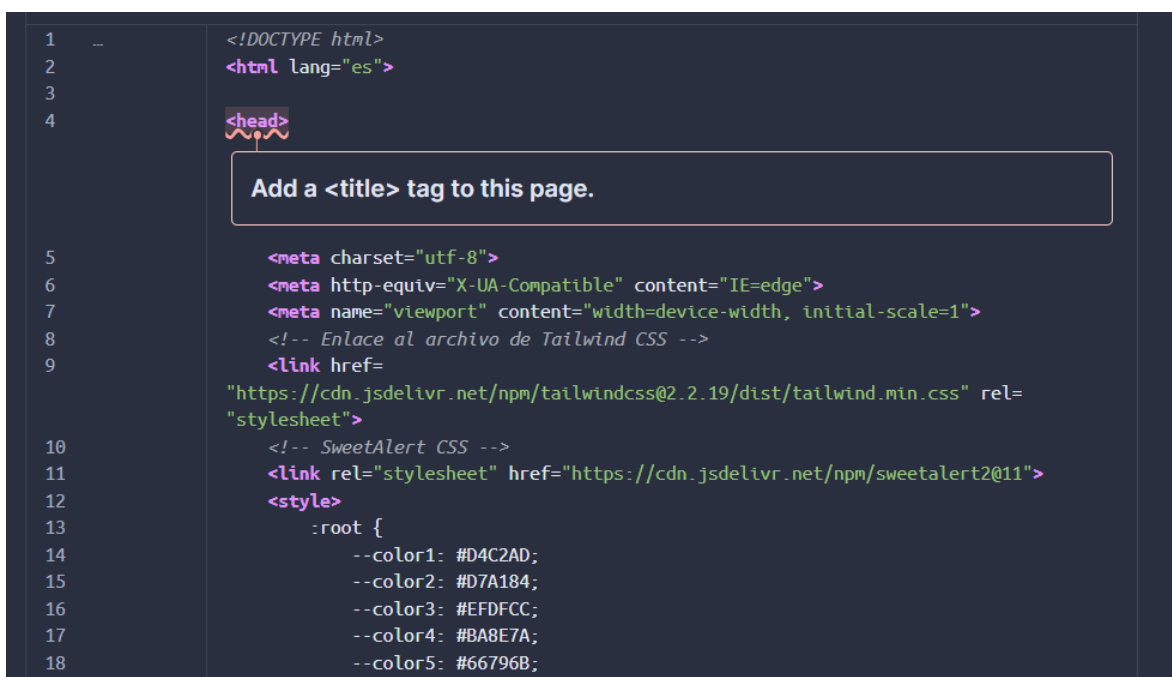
1 … <!DOCTYPE html>
2 <html lang="es">
3
4 <head>

Add a <title> tag to this page.

5 <meta charset="utf-8">
6 <meta http-equiv="X-UA-Compatible" content="IE=edge">
7 <meta name="viewport" content="width=device-width, initial-scale=1">
8 <!-- Enlace al archivo de Tailwind CSS -->
9 <link href= "https://cdn.jsdelivr.net/npm/tailwindcss@2.2.19/dist/tailwind.min.css" rel= "stylesheet">
10 <!-- SweetAlert CSS -->
11 <link rel="stylesheet" href="https://cdn.jsdelivr.net/npm/sweetalert2@11">
12 <style>
13 :root {
14 --color1: #D4C2AD;
15 --color2: #D7A184;
16 --color3: #EFDFCC;
17 --color4: #BA8E7A;
18 --color5: #66796B;